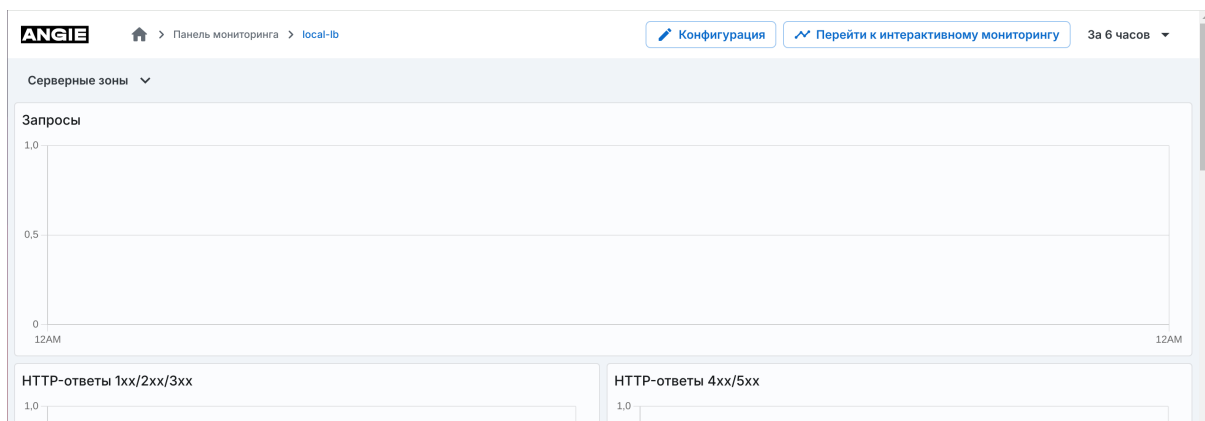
ANGIE

> Панель мониторинга > local-lb

Конфигурация

Перейти к интерактивному мониторингу

За 6 часов

Серверные зоны

Запросы

1,0

0,5

0

12AM

12AM

HTTP-ответы 1xx/2xx/3xx

1,0

HTTP-ответы 4xx/5xx

1,0